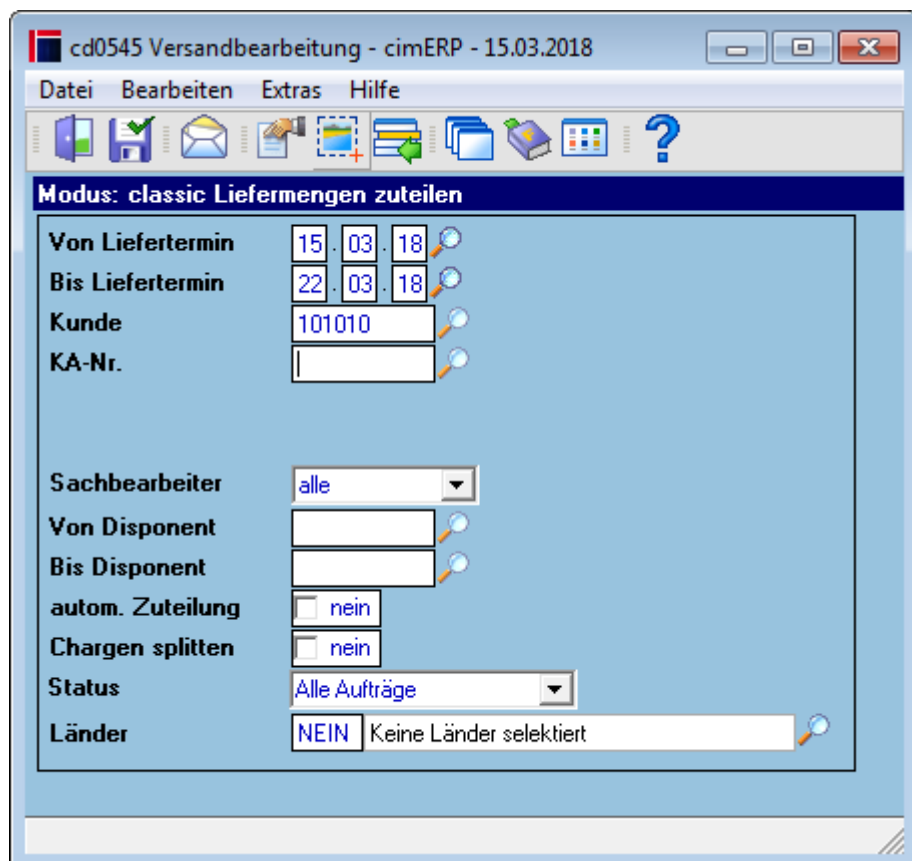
cd0545 Versandbearbeitung - cimERP - 15.03.2018

Datei Bearbeiten Extras Hilfe

Modus: classic Liefermengen zuteilen

Von Liefertermin 15 . 03 . 18
Bis Liefertermin 22 . 03 . 18
Kunde 101010
KA-Nr.

Sachbearbeiter alle
Von Disponent
Bis Disponent
autom. Zuteilung nein
Chargen splitten nein
Status Alle Aufträge
Länder NEIN Keine Länder selektiert